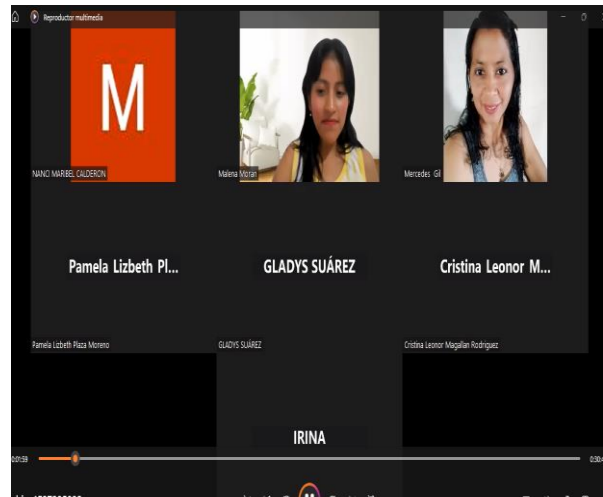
Reproductor multimedia

M

NANCI MARIBEL CALDERON

Malena Moran

Mercedes Gil

Pamela Lizbeth Pl...

GLADYS SUÁREZ

Cristina Leonor M...

Pamela Lizbeth Plaza Moreno

GLADYS SUÁREZ

Cristina Leonor Magallan Rodriguez

IRINA

0:01:59

0:30:4